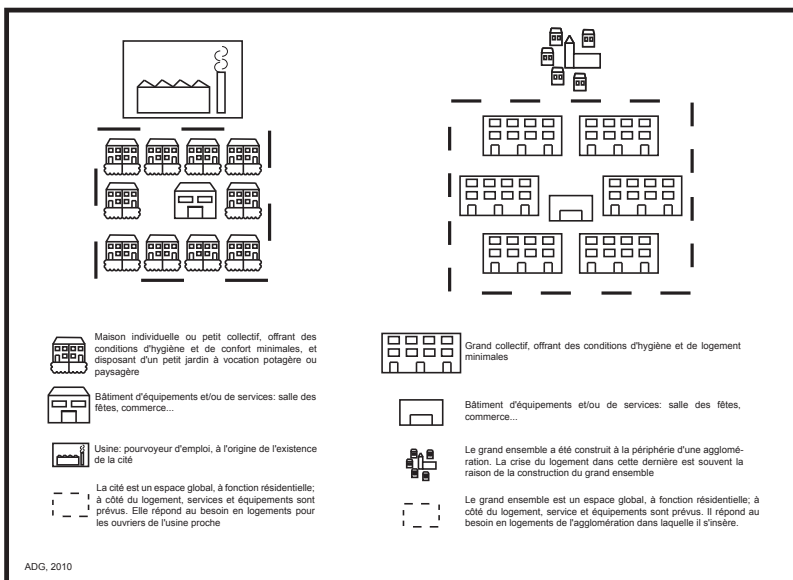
Maison individuelle ou petit collectif, offrant des conditions d'hygiène et de confort minimales, et disposant d'un petit jardin à vocation potagère ou paysagère

Bâtiment d'équipements et/ou de services: salle des fêtes, commerce...

Usine: pourvoyeur d'emploi, à l'origine de l'existence de la cité

La cité est un espace global, à fonction résidentielle; à côté du logement, services et équipements sont prévus. Elle répond au besoin en logements pour les ouvriers de l'usine proche

Grand collectif, offrant des conditions d'hygiène et de logement minimales

Bâtiment d'équipements et/ou de services: salle des fêtes, commerce...

Le grand ensemble a été construit à la périphérie d'une agglomération. La crise du logement dans cette dernière est souvent la raison de la construction du grand ensemble

Le grand ensemble est un espace global, à fonction résidentielle; à côté du logement, service et équipements sont prévus. Il répond au besoin en logements de l'agglomération dans laquelle il s'insère.

ADG, 2010